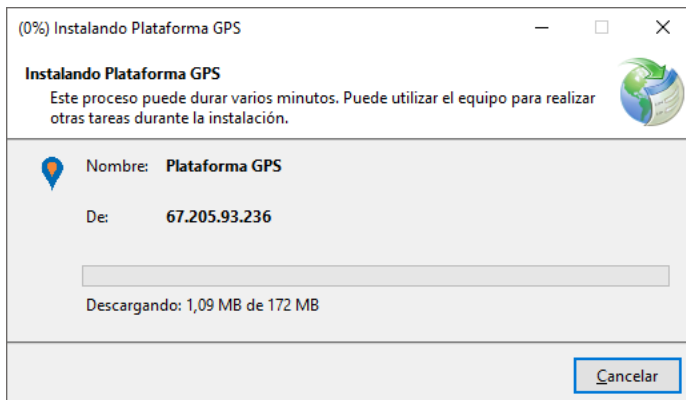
(0%) Instalando Plataforma GPS

Instalando Plataforma GPS

Este proceso puede durar varios minutos. Puede utilizar el equipo para realizar otras tareas durante la instalación.

Nombre: Plataforma GPS

De: 67.205.93.236

Descargando: 1,09 MB de 172 MB

Cancelar